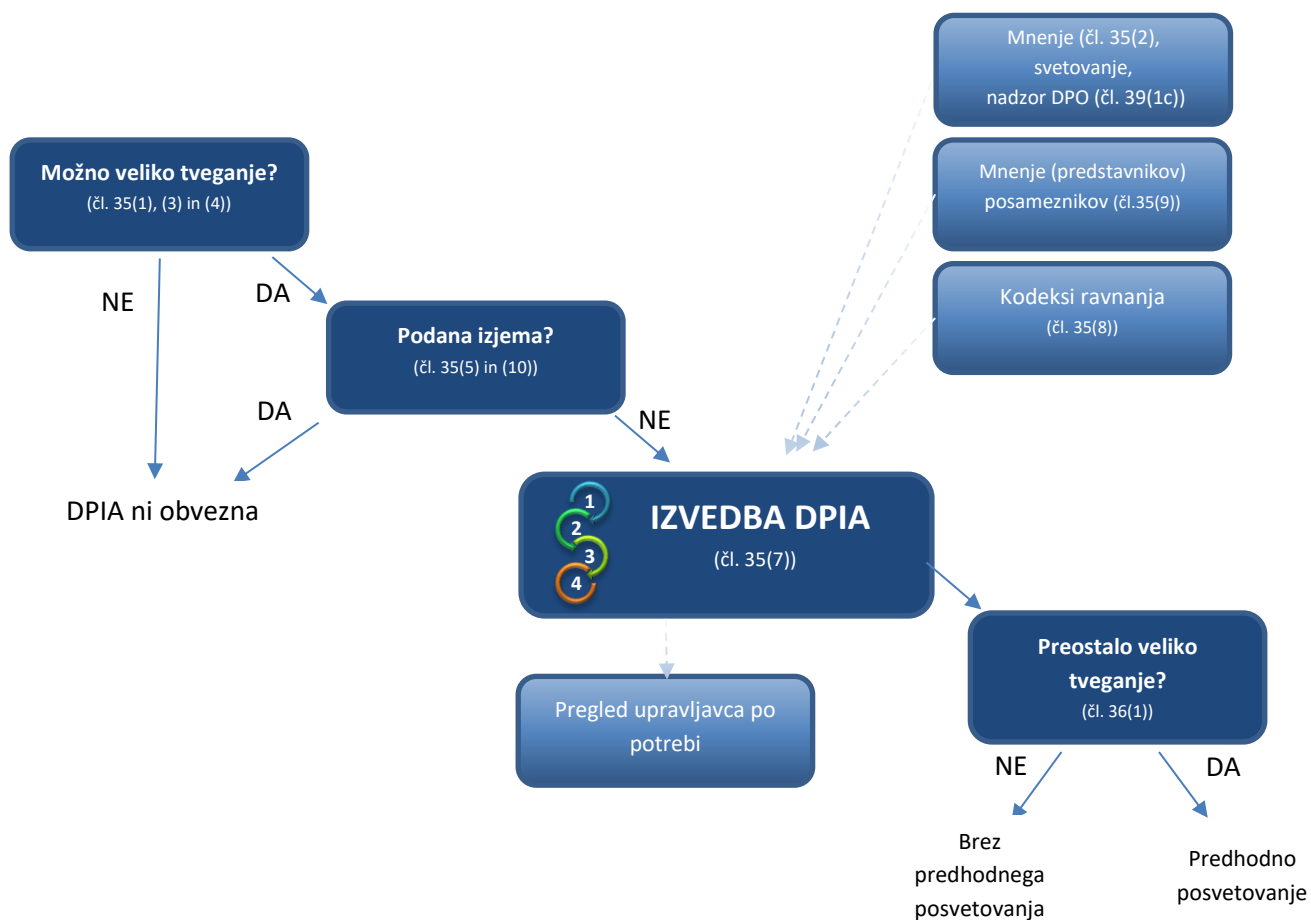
Mnenje (čl. 35(2), svetovanje, nadzor DPO (čl. 39(1c))

Mnenje (predstavnikov) posameznikov (čl.35(9))

Kodeksi ravnanja
(čl. 35(8))

Možno veliko tveganje?
(čl. 35(1), (3) in (4))

NE

DA

Podana izjema?
(čl. 35(5) in (10))

DA

NE

DPIA ni obvezna

1
2
3
4

IZVEDBA DPIA
(čl. 35(7))

Pregled upravljavca po potrebi

Preostalo veliko tveganje?
(čl. 36(1))

NE

DA

Brez predhodnega posvetovanja

Predhodno posvetovanje